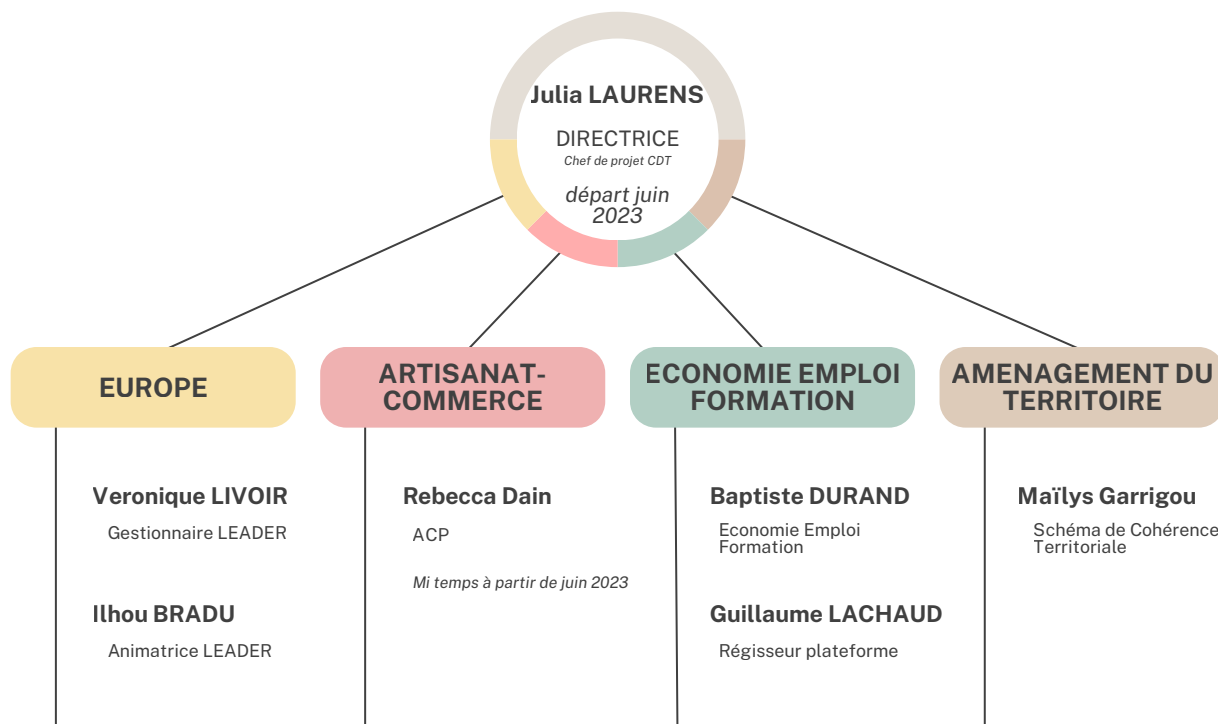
Julia LAURENS

DIRECTRICE
Chef de projet CDT

départ juin 2023

EUROPE

ARTISANAT-COMMERCE

ECONOMIE EMPLOI FORMATION

AMENAGEMENT DU TERRITOIRE

Veronique LIVOIR
Gestionnaire LEADER

Ilhou BRADU
Animatrice LEADER

Rebecca Dain
ACP
Mi temps à partir de juin 2023

Baptiste DURAND
Economie Emploi Formation

Guillaume LACHAUD
Régisseur plateforme

Maïlys Garrigou
Schéma de Cohérence Territoriale